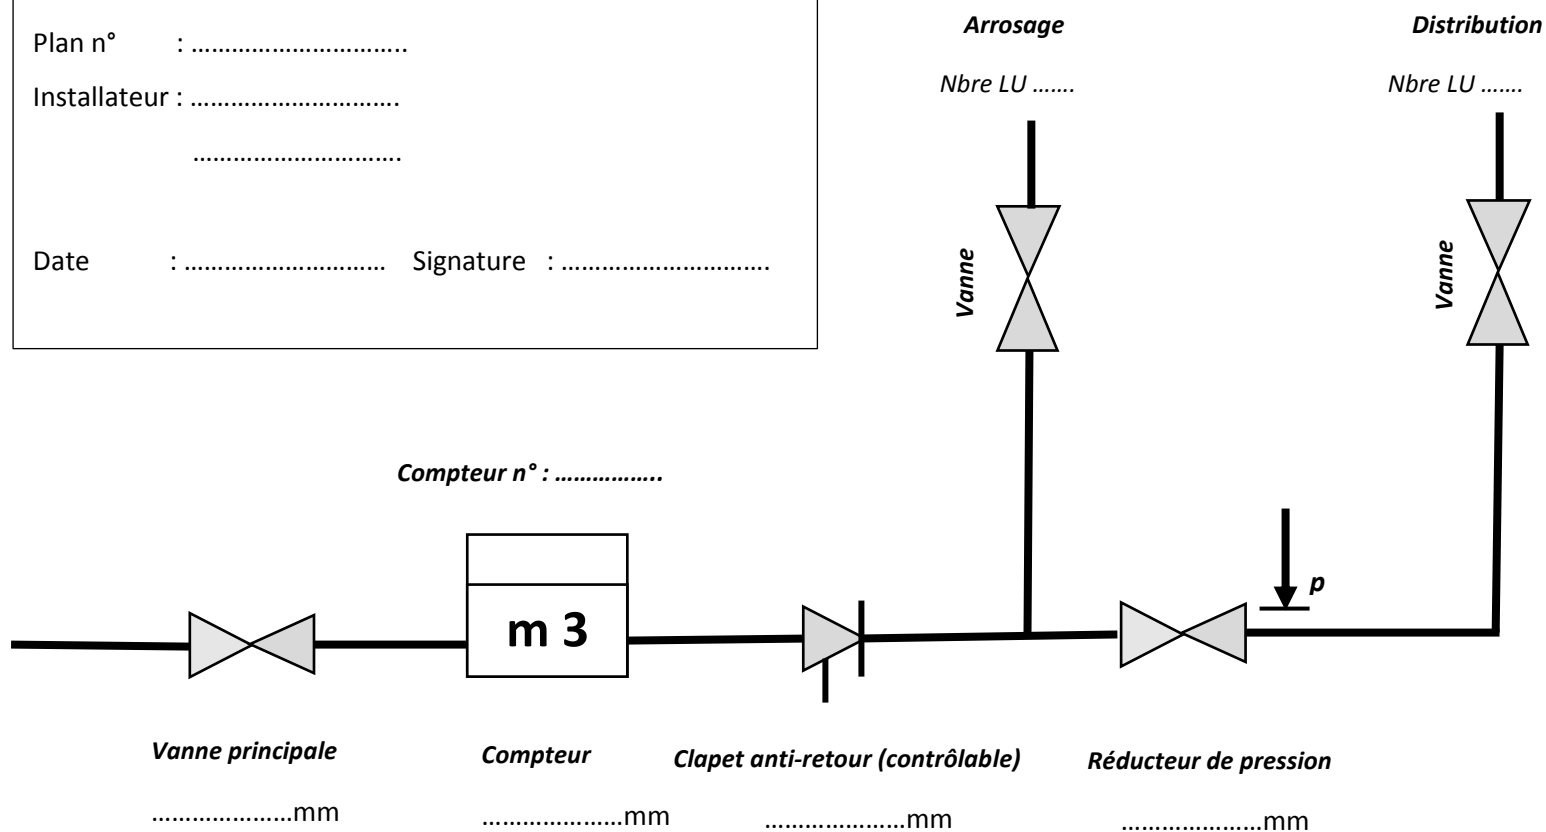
Plan n° : …………………………..

Installateur : ………………………….

………………………….

Date : ………………………… Signature : ………………………….

Arrosage

Nbre LU …….

Distribution

Nbre LU …….

Vanne

Vanne

Compteur n° : ……………..

m 3

p

Vanne principale

………………..mm

Compteur

………………..mm

Clapet anti-retour (contrôlable)

………………..mm

Réducteur de pression

………………..mm